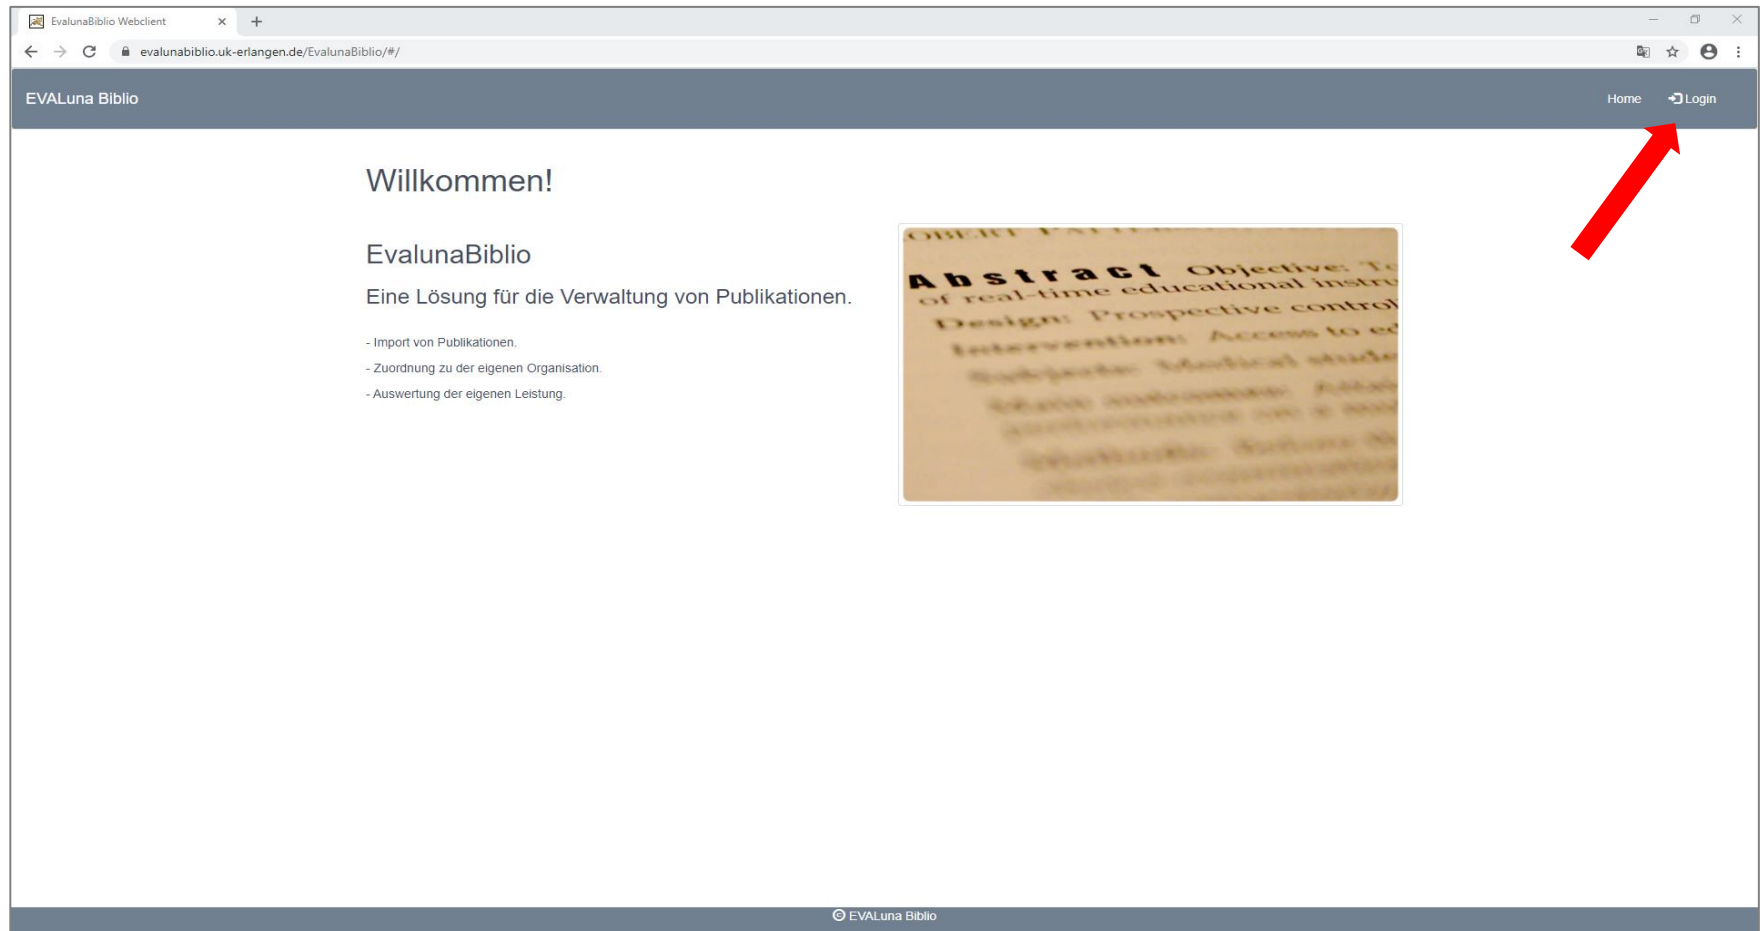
EvalunaBiblio Webclient

evalunabiblio.uk-erlangen.de/EvalunaBiblio/#/

EVALuna Biblio

Home Login

Willkommen!

EvalunaBiblio

Eine Lösung für die Verwaltung von Publikationen.

- Import von Publikationen.

- Zuordnung zu der eigenen Organisation.

- Auswertung der eigenen Leistung.

Abstract Objective: To
of real-time educational instru
Design: Prospective control
Intervention: Access to ed
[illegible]

© EVALuna Biblio